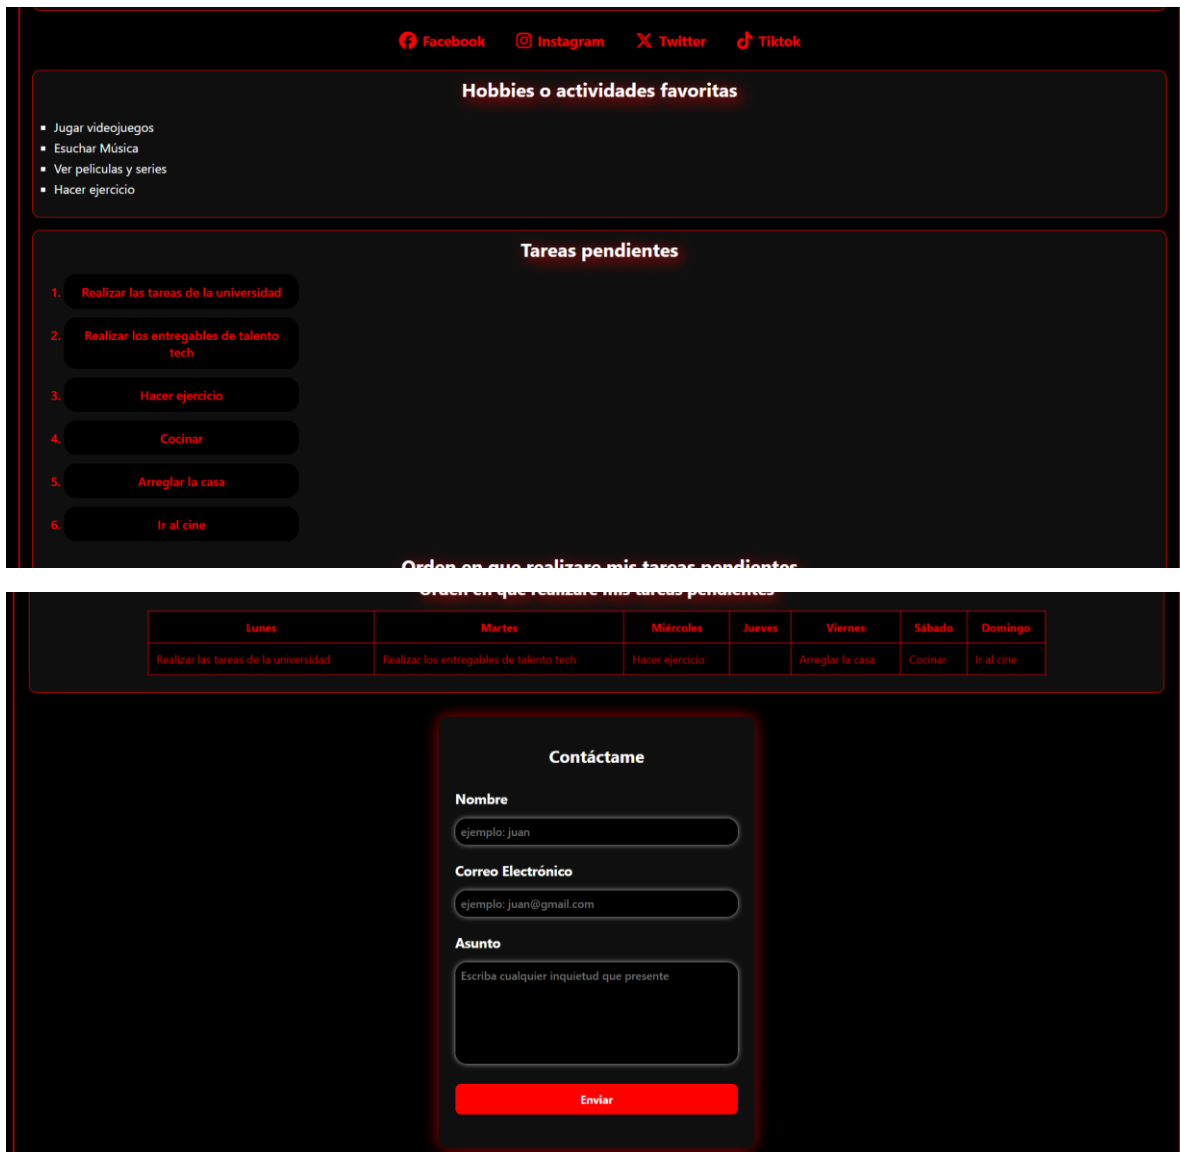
Facebook Instagram Twitter Tiktok

Hobbies o actividades favoritas

- Jugar videojuegos
- Esuchar Música
- Ver peliculas y series
- Hacer ejercicio

Tareas pendientes

1. Realizar las tareas de la universidad
2. Realizar los entregables de talento tech
3. Hacer ejercicio
4. Cocinar
5. Arreglar la casa
6. Ir al cine

Orden en que realizare mis tareas pendientes

| Lunes | Martes | Miércoles | Jueves | Viernes | Sábado | Domingo |
|---|---|---|---|---|---|---|
| Realizar las tareas de la universidad | Realizar los entregables de talento tech | Hacer ejercicio | | Arreglar la casa | Cocinar | Ir al cine |

Contáctame

Nombre

ejemplo: juan

Correo Electrónico

ejemplo: juan@gmail.com

Asunto

Escriba cualquier inquietud que presente

Enviar